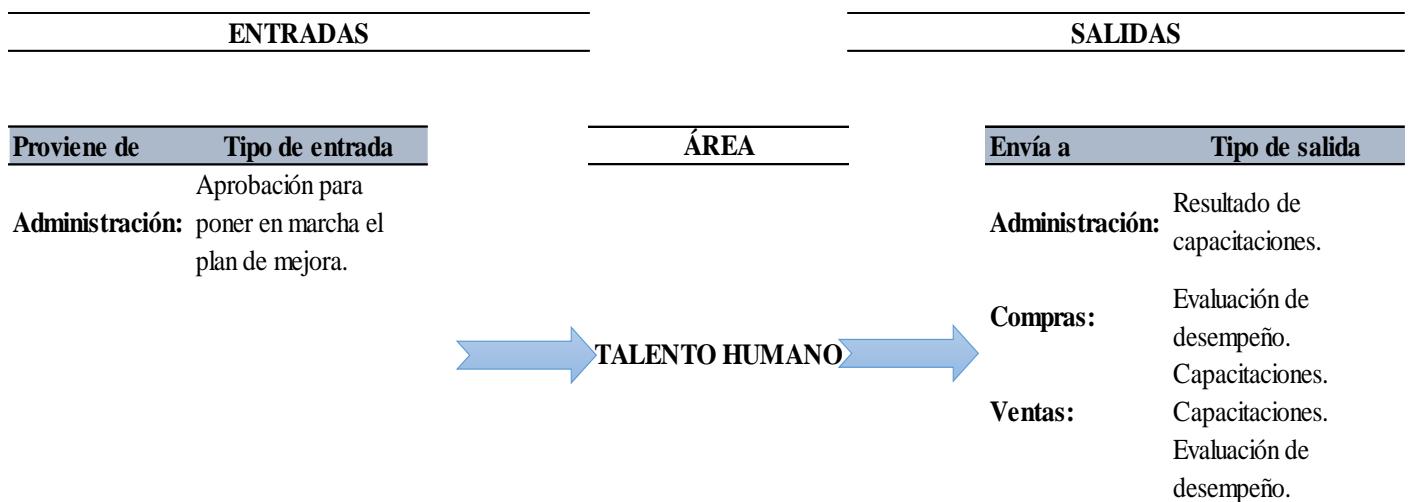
ENTRADAS

SALIDAS

| Proviene de | Tipo de entrada |
|---|---|
| Administración: | Aprobación para poner en marcha el plan de mejora. |

ÁREA

TALENTO HUMANO

| Envía a | Tipo de salida |
|---|---|
| Administración: | Resultado de capacitaciones. |
| Compras: | Evaluación de desempeño. Capacitaciones. |
| Ventas: | Capacitaciones. Evaluación de desempeño. |